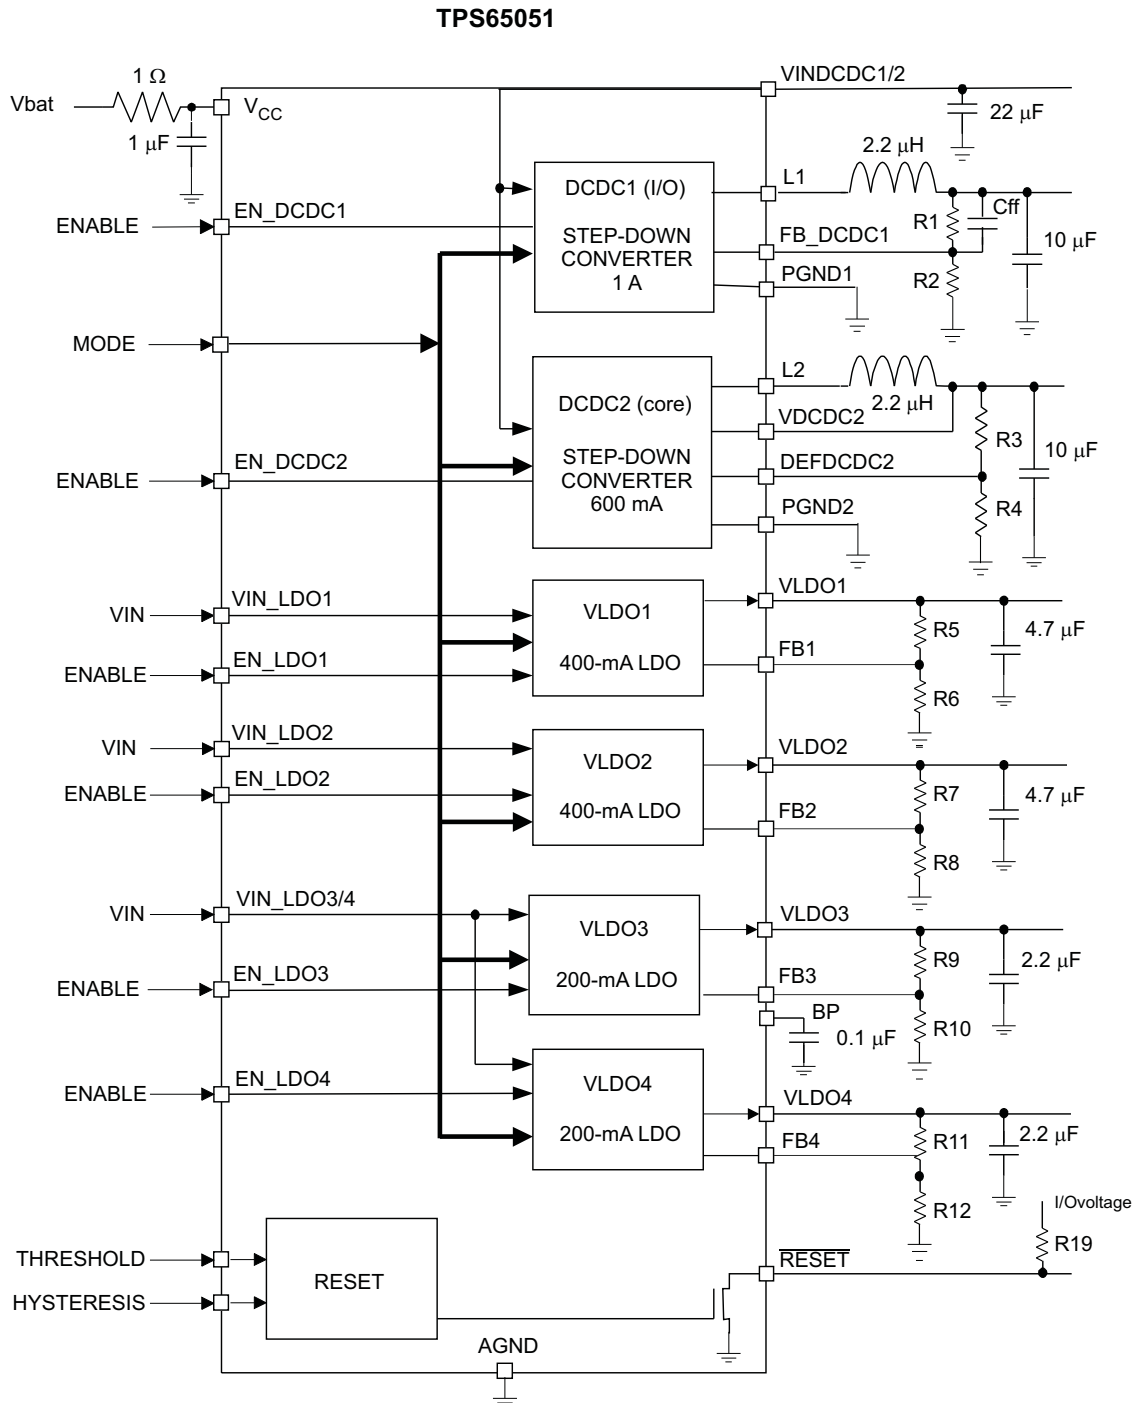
TPS65051

Vbat
1 Ω
$V_{CC}$
1 μF
VINDCDC1/2
22 μF
ENABLE
EN_DCDC1
DCDC1 (I/O)
STEP-DOWN CONVERTER 1 A
L1
2.2 μH
FB_DCDC1
R1
Cff
10 μF
PGND1
R2
MODE
DCDC2 (core)
STEP-DOWN CONVERTER 600 mA
L2
2.2 μH
VDCDC2
R3
10 μF
ENABLE
EN_DCDC2
DEFDCDC2
PGND2
R4
VIN
VIN_LDO1
VLDO1
400-mA LDO
VLDO1
R5
4.7 μF
ENABLE
EN_LDO1
FB1
R6
VIN
VIN_LDO2
VLDO2
400-mA LDO
VLDO2
R7
4.7 μF
ENABLE
EN_LDO2
FB2
R8
VIN
VIN_LDO3/4
VLDO3
200-mA LDO
VLDO3
R9
2.2 μF
ENABLE
EN_LDO3
FB3
BP
0.1 μF
R10
ENABLE
EN_LDO4
VLDO4
200-mA LDO
VLDO4
R11
2.2 μF
FB4
R12
I/Ovoltage
R19
THRESHOLD
RESET
$\overline{RESET}$
HYSTERESIS
AGND